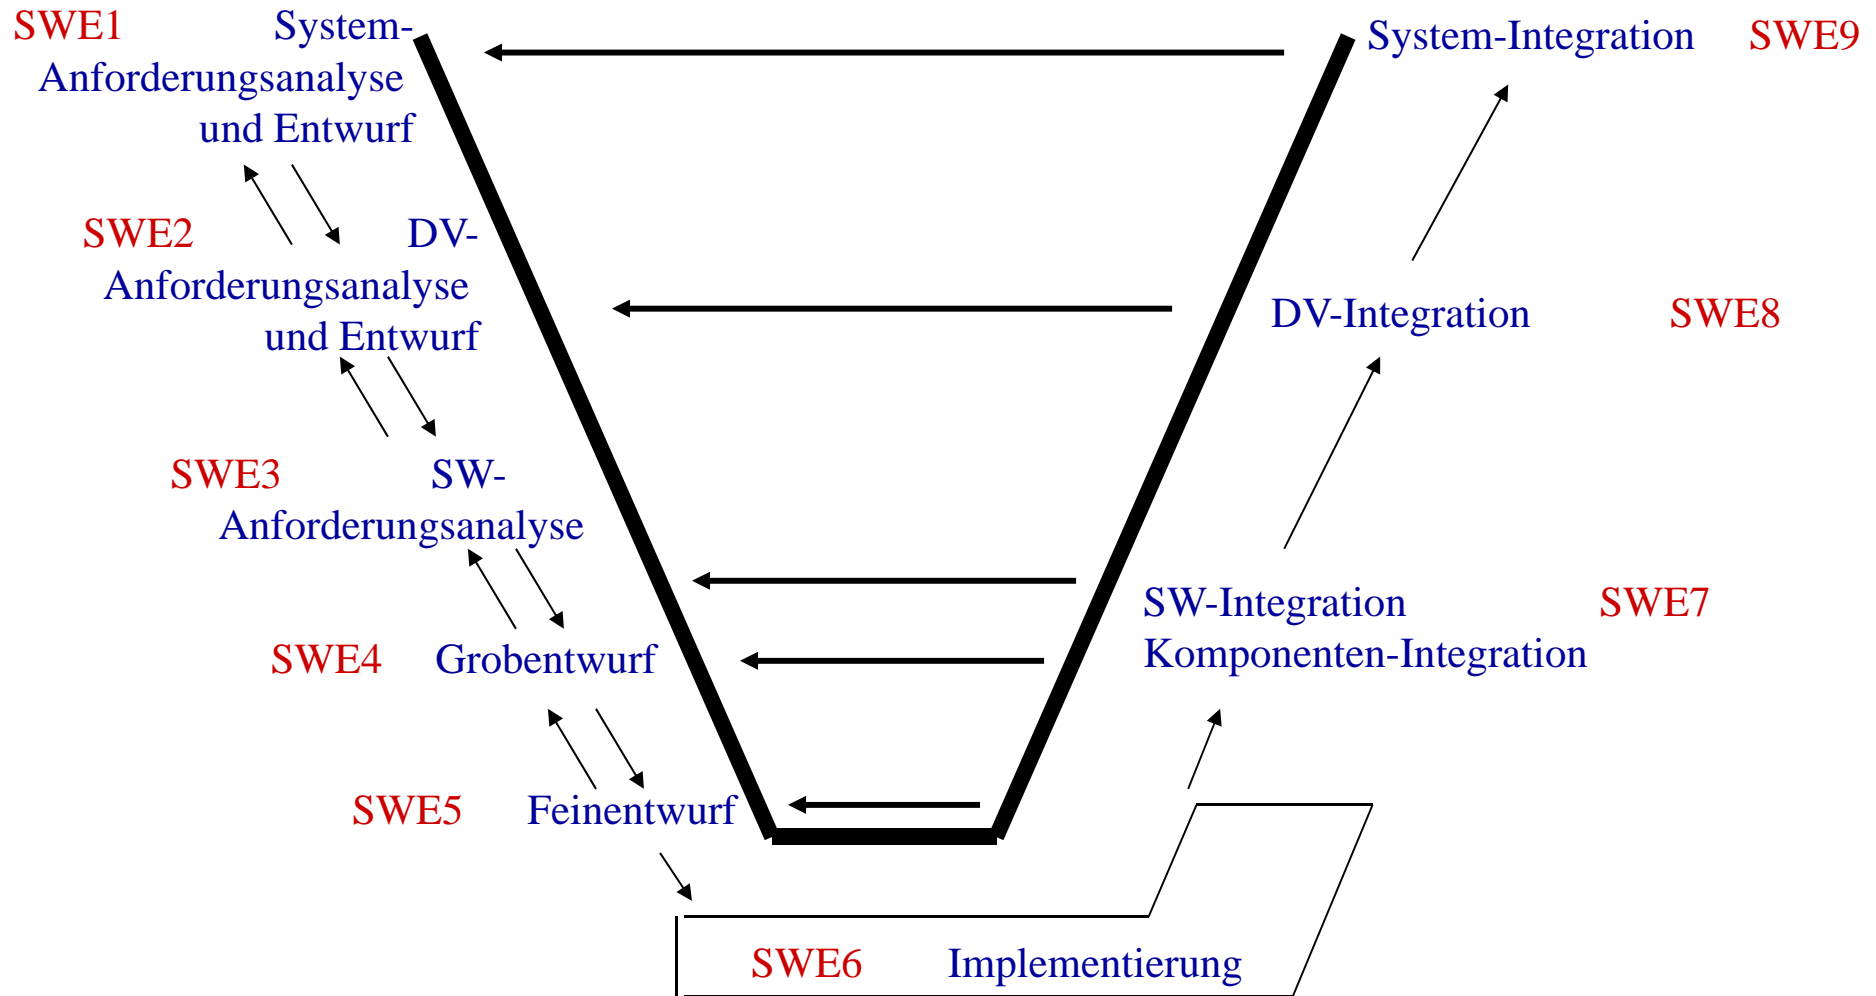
SWE1 System-Anforderungsanalyse und Entwurf

System-Integration SWE9

SWE2 DV-Anforderungsanalyse und Entwurf

DV-Integration SWE8

SWE3 SW-Anforderungsanalyse

SW-Integration SWE7
Komponenten-Integration

SWE4 Grobentwurf

SWE5 Feinentwurf

SWE6 Implementierung